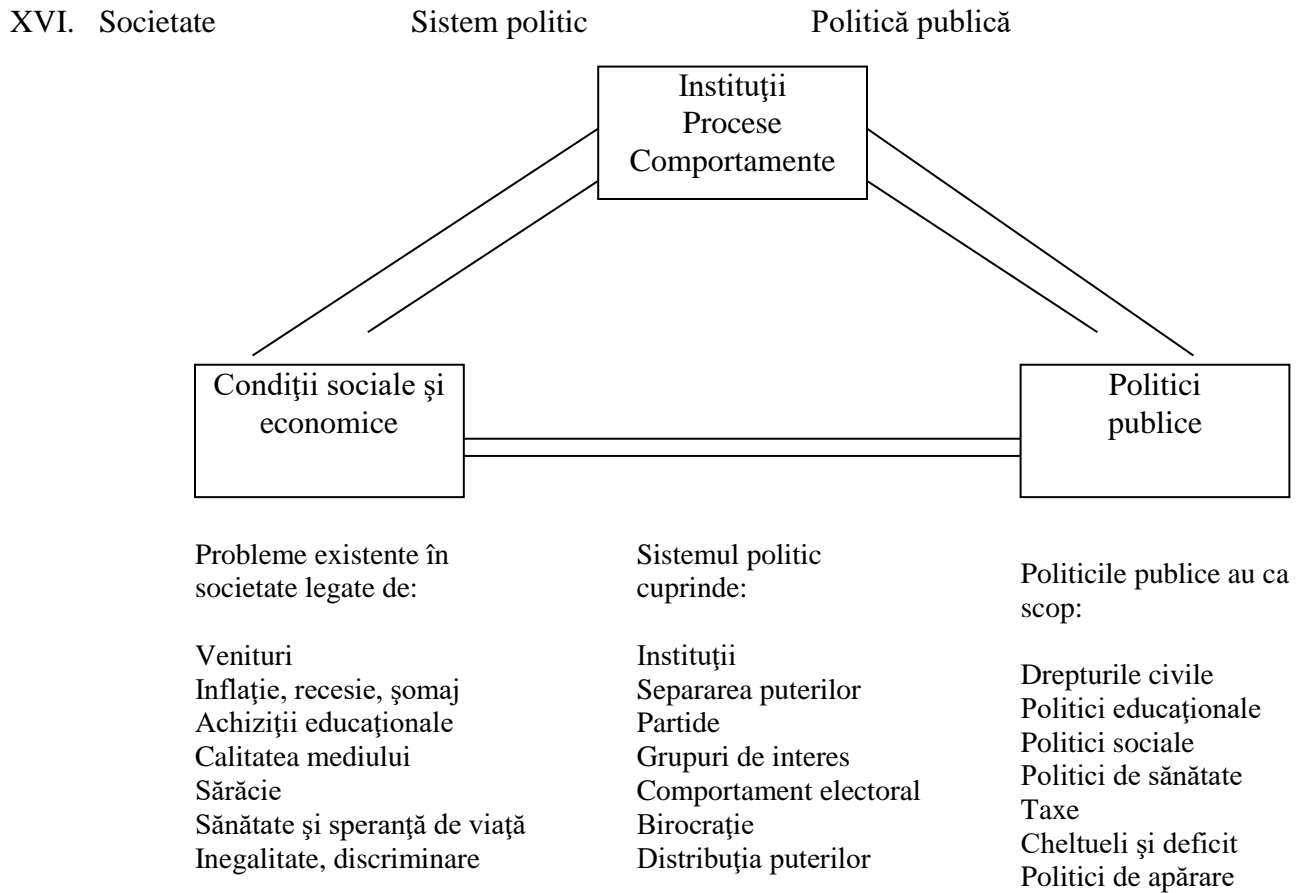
XVI. Societate Sistem politic Politică publică

Instituţii
Procese
Comportamente

Condiţii sociale şi economice

Politici publice

Probleme existente în societate legate de:

Venituri
Inflaţie, recesie, şomaj
Achiziţii educaţionale
Calitatea mediului
Sărăcie
Sănătate şi speranţă de viaţă
Inegalitate, discriminare

Sistemul politic cuprinde:

Instituţii
Separarea puterilor
Partide
Grupuri de interes
Comportament electoral
Birocraţie
Distribuţia puterilor

Politicile publice au ca scop:

Drepturile civile
Politici educaţionale
Politici sociale
Politici de sănătate
Taxe
Cheltuieli şi deficit
Politici de apărare